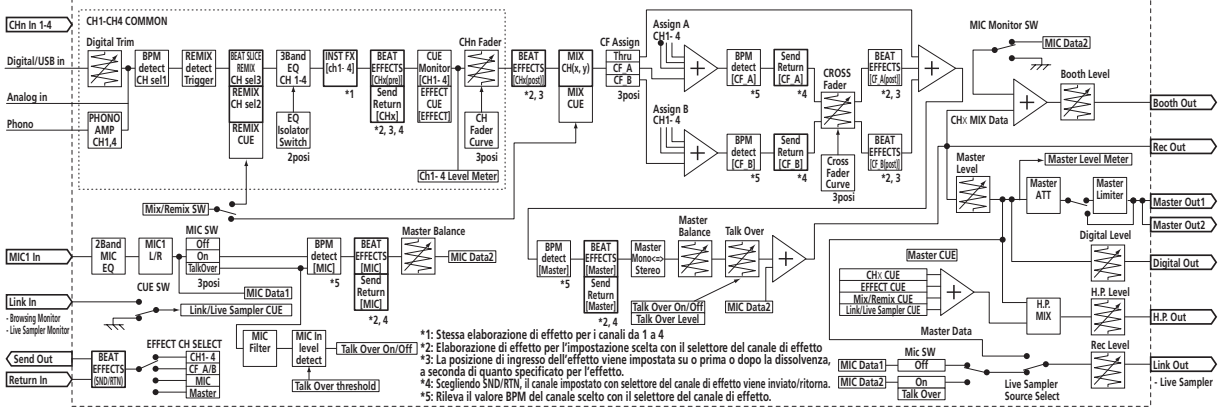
CHn In 1-4
CH1-CH4 COMMON
Digital Trim
Digital/USB in
Analog in
Phono
PHONO AMP CH1,4
BPM detect CH sel1
REMIX detect Trigger
BEAT SLICE REMIX CH sel3
REMIX CH sel2
REMIX CUE
3Band EQ CH 1-4
EQ Isolator Switch
2posi
INST FX [ch1- 4]
*1
BEAT EFFECTS [CHx(pre)]
Send Return [CHx]
*2, 3, 4
CUE Monitor [CH1- 4]
EFFECT CUE [EFFECT]
CHn Fader
CH Fader Curve
3posi
Ch1- 4 Level Meter
BEAT EFFECTS [CHx(post)]
*2, 3
MIX CH(x, y)
MIX CUE
CF Assign
Thru
CF A
CF B
3posi
Assign A CH1- 4
Assign B CH1- 4
BPM detect [CF_A]
*5
BPM detect [CF_B]
*5
Send Return [CF_A]
*4
Send Return [CF_B]
*4
CROSS Fader
Cross Fader Curve
3posi
BEAT EFFECTS [CF A(post)]
*2, 3
BEAT EFFECTS [CF B(post)]
*2, 3
MIC Monitor SW
MIC Data2
Booth Level
Booth Out
CHx MIX Data
Rec Out
Master Level
Master Level Meter
Master ATT
Master Limiter
Master Out1
Master Out2
Mix/Remix SW
MIC1 In
2Band MIC EQ
MIC1 L/R
MIC SW
Off
On
TalkOver
3posi
MIC Data1
BPM detect [MIC]
*5
BEAT EFFECTS [MIC]
Send Return [MIC]
*2, 4
Master Balance
MIC Data2
BPM detect [Master]
*5
BEAT EFFECTS [Master]
Send Return [Master]
*2, 4
Master Mono<=> Stereo
Master Balance
Talk Over
Talk Over On/Off
Talk Over Level
MIC Data2
Digital Level
Digital Out
Master CUE
CHx CUE
EFFECT CUE
Mix/Remix CUE
Link/Live Sampler CUE
H.P. MIX
H.P. Level
H.P. Out
Master Data
CUE SW
Link In
- Browsing Monitor
- Live Sampler Monitor
Link/Live Sampler CUE
EFFECT CH SELECT
Send Out
Return In
BEAT EFFECTS (SND/RTN)
CH1- 4
CF A/B
MIC
Master
MIC Filter
MIC In level detect
Talk Over On/Off
Talk Over threshold
*1: Stessa elaborazione di effetto per i canali da 1 a 4
*2: Elaborazione di effetto per l'impostazione scelta con il selettore del canale di effetto
*3: La posizione di ingresso dell'effetto viene impostata su o prima o dopo la dissolvenza, a seconda di quanto specificato per l'effetto.
*4: Scegliendo SND/RTN, il canale impostato con selettore del canale di effetto viene inviato/ritorna.
*5: Rileva il valore BPM del canale scelto con il selettore del canale di effetto.
Mic SW
MIC Data1
Off
MIC Data2
On
Talk Over
Live Sampler Source Select
Rec Level
Link Out
- Live Sampler